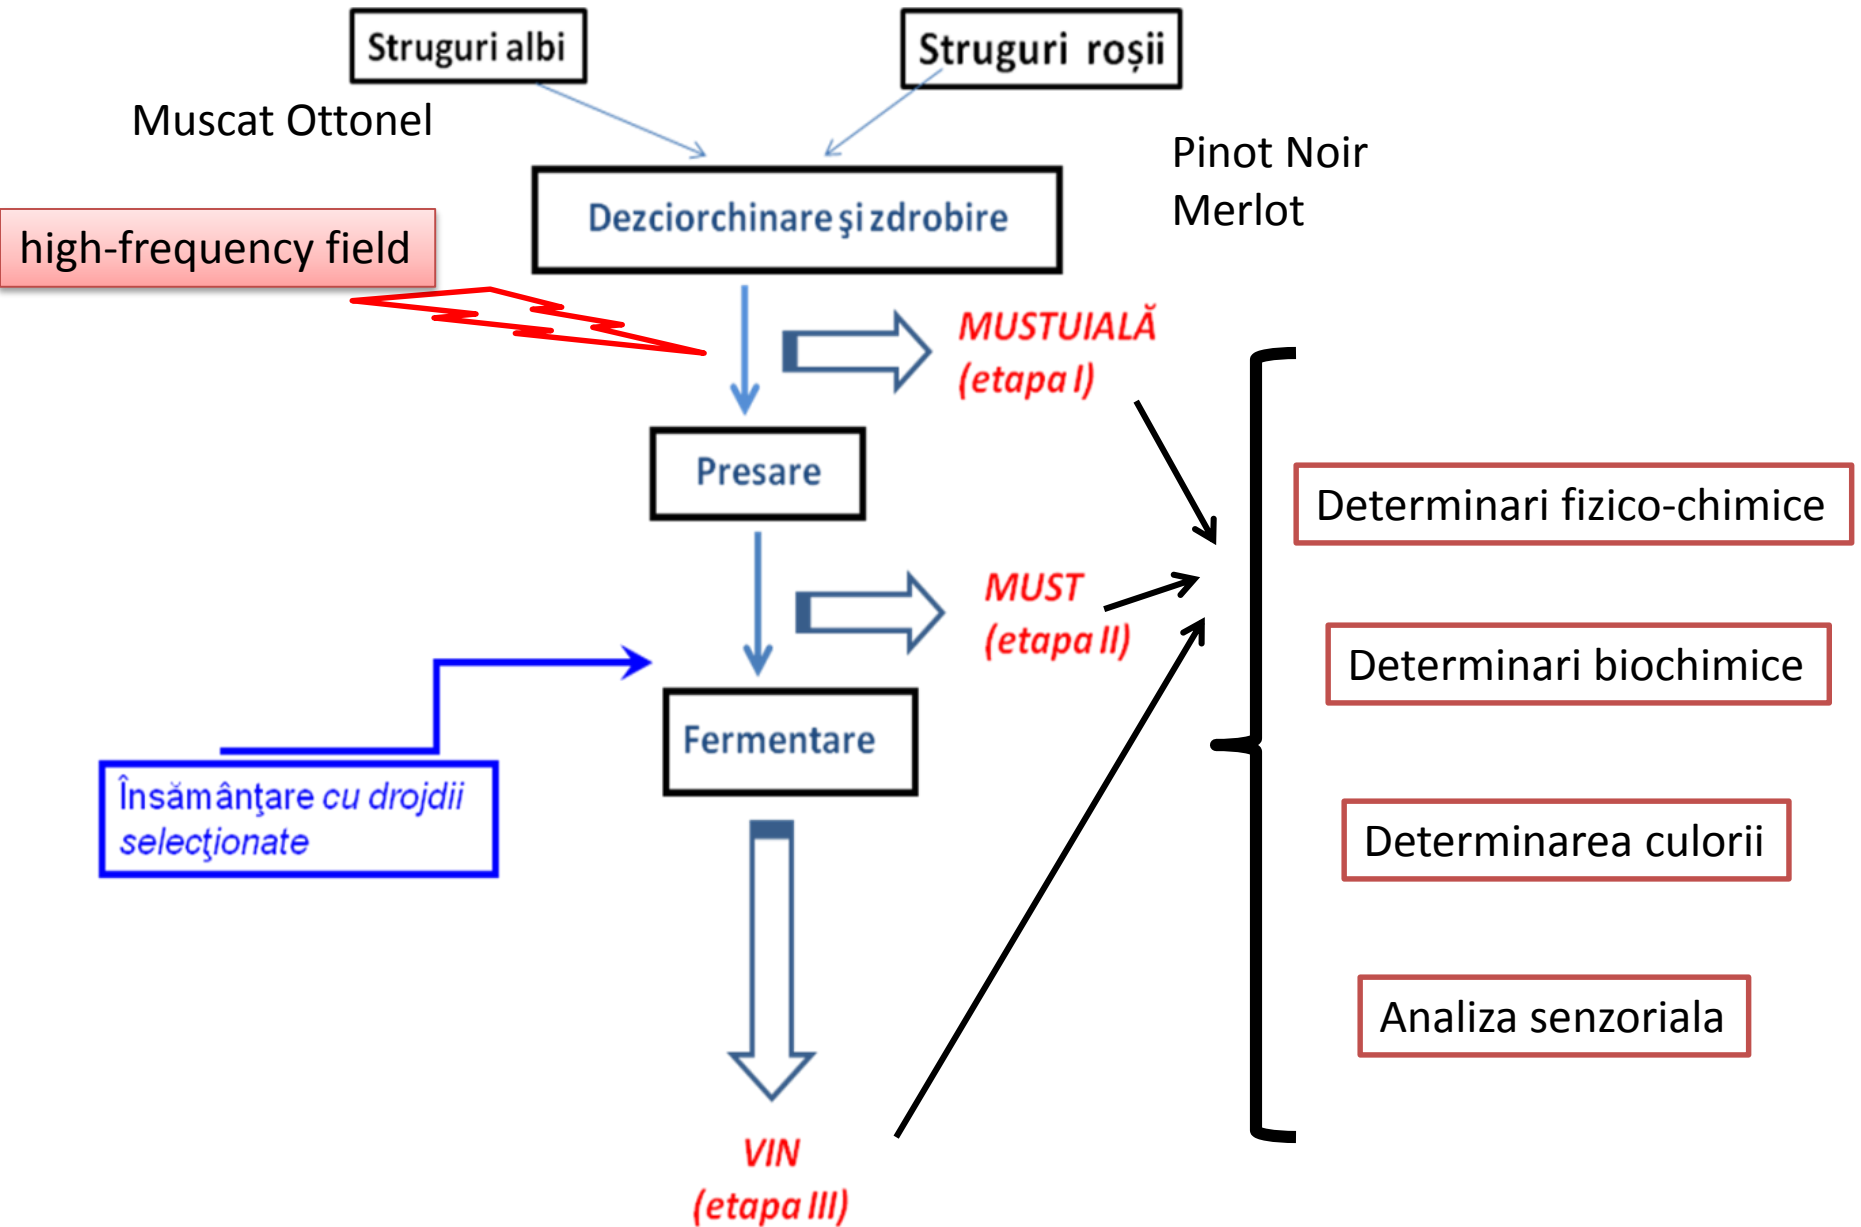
Struguri albi

Struguri roșii

Muscat Ottonel

Pinot Noir
Merlot

Dezciorchinare şi zdrobire

high-frequency field

MUSTUIALĂ
(etapa I)

Presare

Determinari fizico-chimice

MUST
(etapa II)

Determinari biochimice

Fermentare

Însămânţare cu drojdii selecţionate

Determinarea culorii

Analiza senzoriala

VIN
(etapa III)